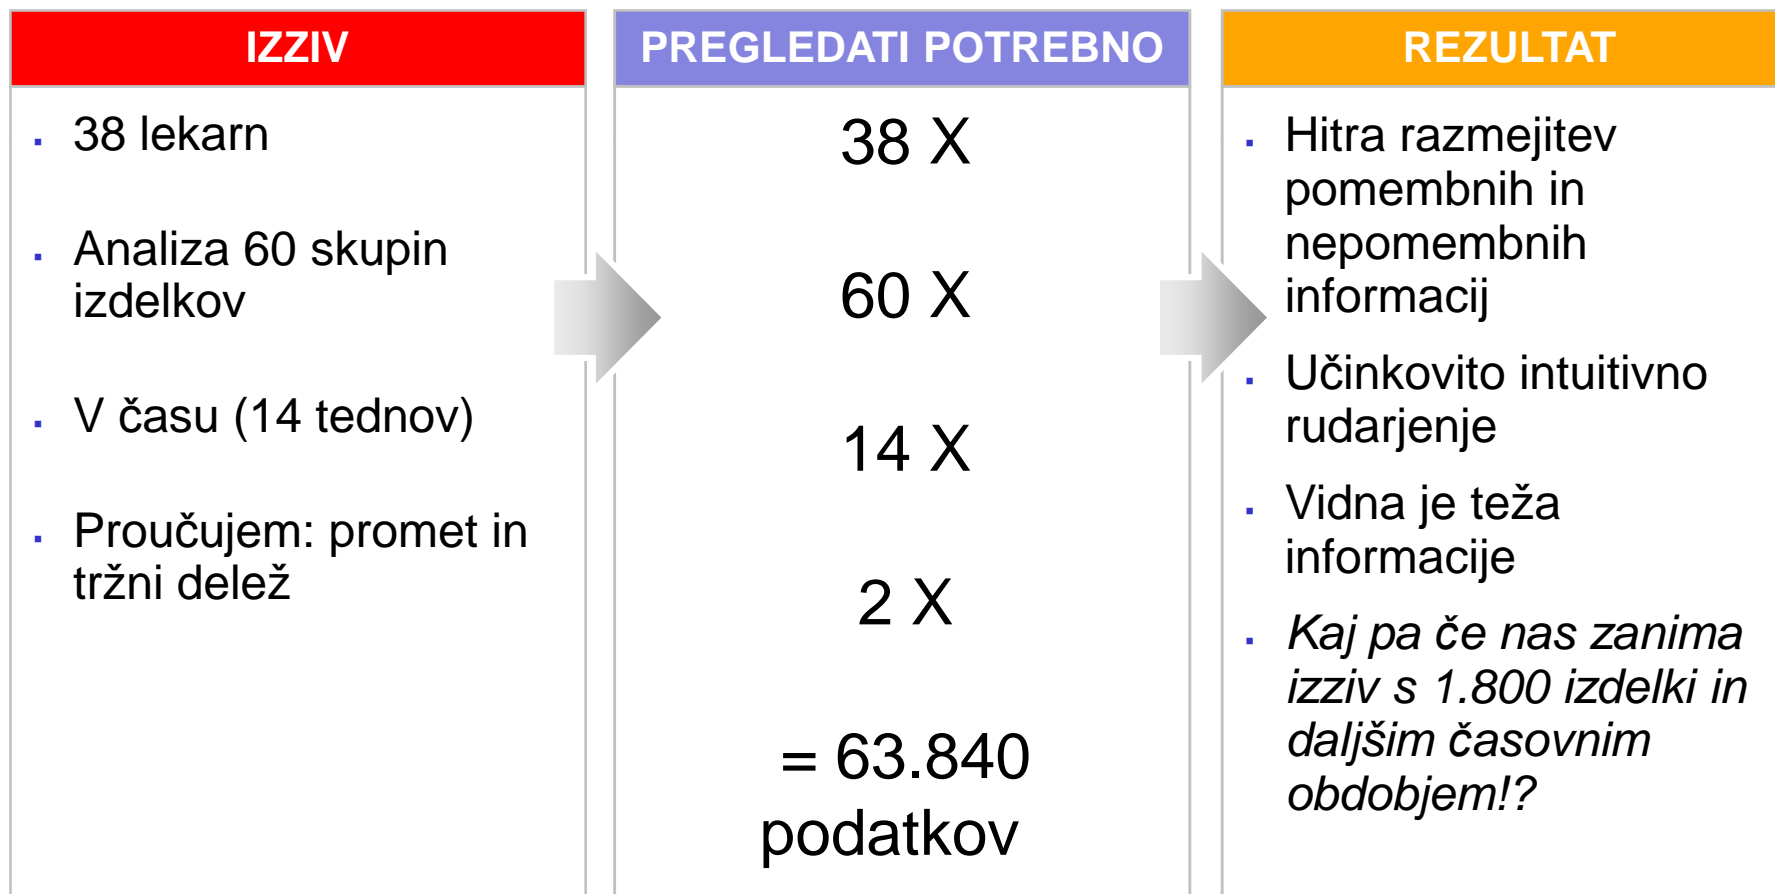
IZZIV

- 38 lekarn
- Analiza 60 skupin izdelkov
- V času (14 tednov)
- Proučujem: promet in tržni delež

PREGLEDATI POTREBNO

38 X

60 X

14 X

2 X

= 63.840 podatkov

REZULTAT

- Hitra razmejitev pomembnih in nepomembnih informacij
- Učinkovito intuitivno rudarjenje
- Vidna je teža informacije
- *Kaj pa če nas zanima izziv s 1.800 izdelki in daljšim časovnim obdobjem!?*